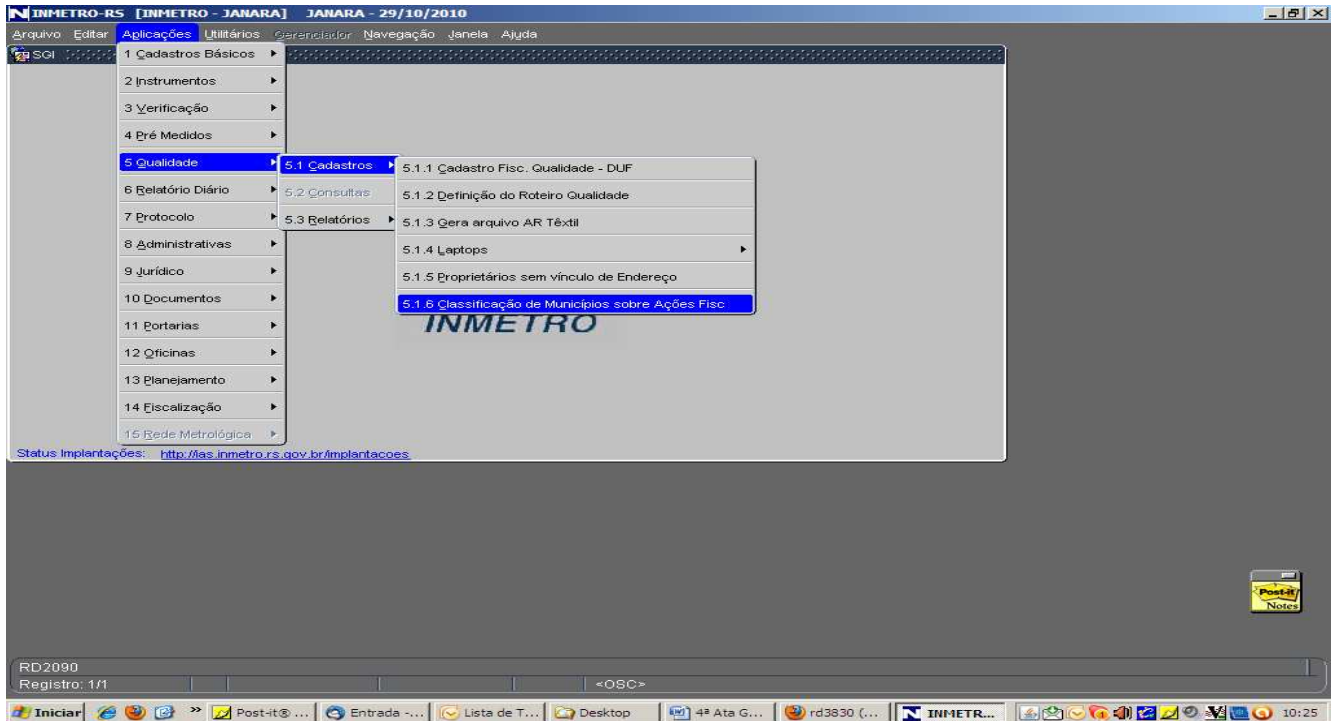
INMETRO-RS [INMETRO - JANARA] JANARA - 29/10/2010

Arquivo Editar Aplicações Utilitários Gerenciador Navegação Janela Ajuda

SGI

1 Cadastros Básicos
2 Instrumentos
3 Verificação
4 Pré Medidos
5 Qualidade
6 Relatório Diário
7 Protocolo
8 Administrativas
9 Jurídico
10 Documentos
11 Portarias
12 Oficinas
13 Planejamento
14 Fiscalização
15 Rede Metrológica

5.1 Cadastros
5.2 Consultas
5.3 Relatórios

5.1.1 Cadastro Fisc. Qualidade - DUF
5.1.2 Definição do Roteiro Qualidade
5.1.3 Gera arquivo AR Têxtil
5.1.4 Laptops
5.1.5 Proprietários sem vínculo de Endereço
5.1.6 Classificação de Municípios sobre Ações Fisc

INMETRO

Status Implantações: http://las.inmetro.rs.gov.br/implantacoes

Post-it Notes

RD2090
Registro: 1/1
<OSC>

Iniciar Post-it® ... Entrada -... Lista de T... Desktop 4ª Ata G... rd3830 (... INMETR... 10:25